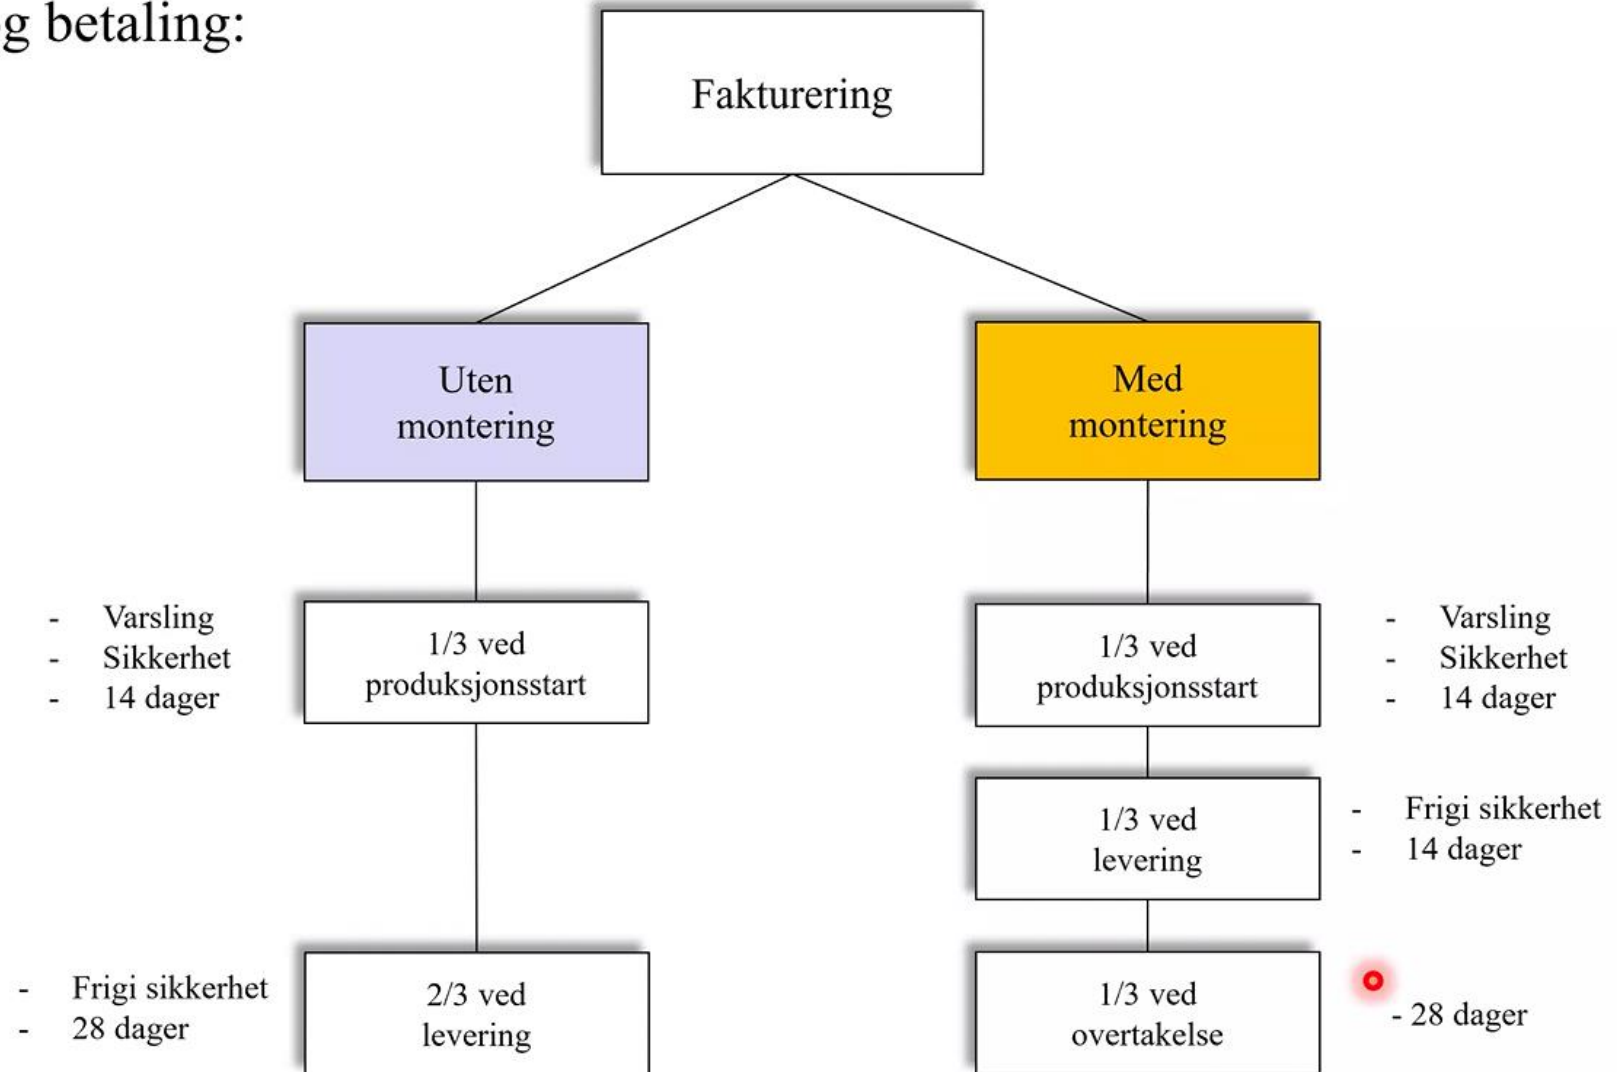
g betaling:

Fakturering

Uten montering

Med montering

- Varsling
- Sikkerhet
- 14 dager

1/3 ved produksjonsstart

1/3 ved produksjonsstart

- Varsling
- Sikkerhet
- 14 dager

1/3 ved levering

- Frigi sikkerhet
- 14 dager

- Frigi sikkerhet
- 28 dager

2/3 ved levering

1/3 ved overtakelse

- 28 dager